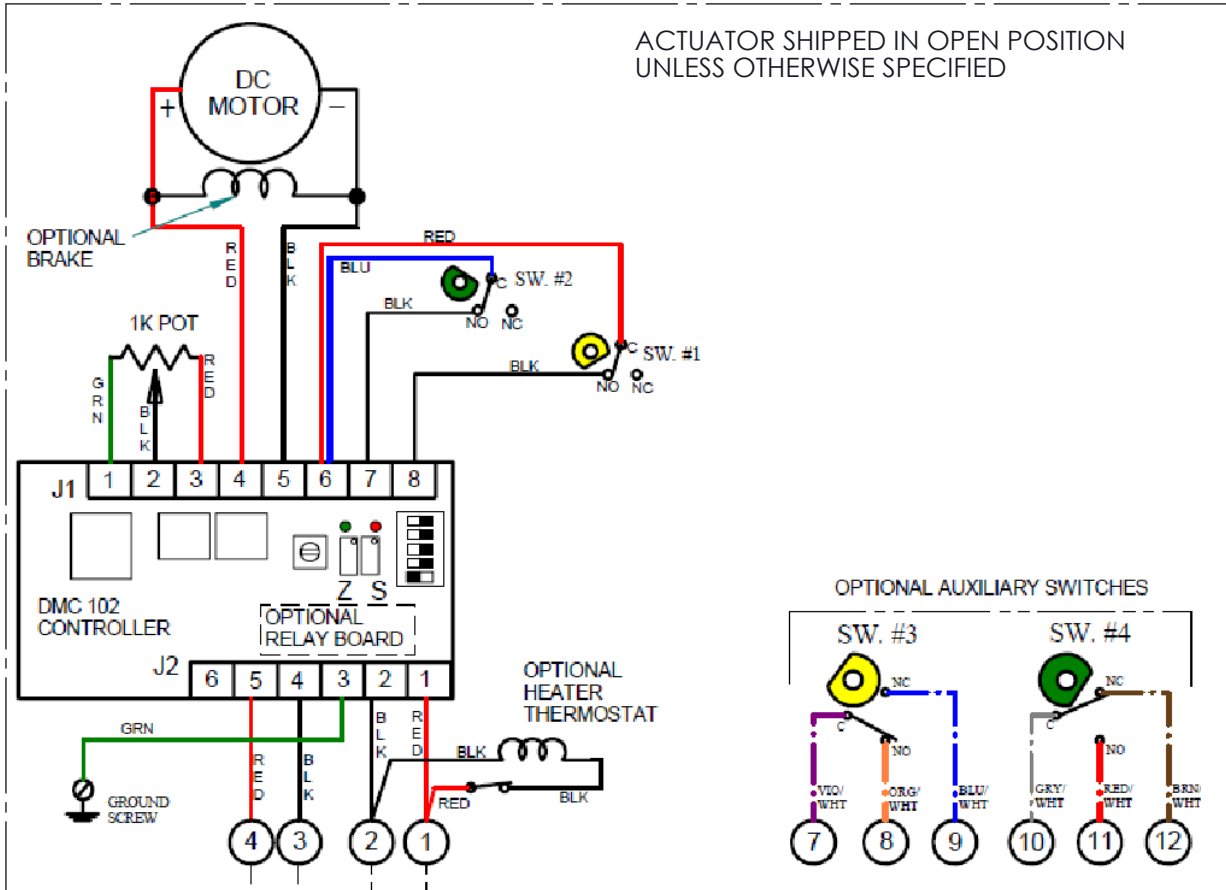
ACTUATOR SHIPPED IN OPEN POSITION
UNLESS OTHERWISE SPECIFIED

DC MOTOR
+
−

OPTIONAL BRAKE

RED
BLK
RED
BLU
SW. #2
C
BLK
NO
NC
SW. #1
C
BLK
NO
NC

1K POT
GRN
BLK
RED

J1
1 2 3 4 5 6 7 8

Z S

DMC 102 CONTROLLER

OPTIONAL RELAY BOARD

J2
6 5 4 3 2 1

OPTIONAL HEATER THERMOSTAT

GRN
RED
BLK
BLK
RED
BLK
BLK
RED

GROUND SCREW

4 3 2 1

OPTIONAL AUXILIARY SWITCHES

SW. #3
NC
C
NO
VIO/WHT
ORG/WHT
BLU/WHT

SW. #4
NC
C
NO
GRY/WHT
RED/WHT
BRN/WHT

7 8 9 10 11 12